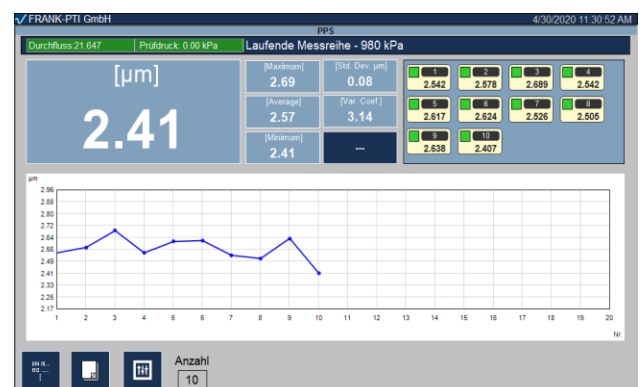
FRANK-PTI GmbH
4/30/2020 11:30:52 AM
PPS
Durchfluss:21.647
Prüfdruck: 0.00 kPa
Laufende Messreihe - 980 kPa

[µm]
2.41

[Maximum]
2.69
[Std. Dev. µm]
0.08
[Average]
2.57
[Var. Coef.]
3.14
[Minimum]
2.41
---

| 1 | 2 | 3 | 4 |
|---|---|---|---|
| 2.542 | 2.578 | 2.689 | 2.542 |
| 5 | 6 | 7 | 8 |
| 2.617 | 2.624 | 2.526 | 2.505 |
| 9 | 10 | | |
| 2.638 | 2.407 | | |

µm
2.96
2.88
2.80
2.72
2.64
2.56
2.49
2.41
2.33
2.25
2.17
1 2 3 4 5 6 7 8 9 10 11 12 13 14 15 16 17 18 19 20
Nr.

Anzahl
10